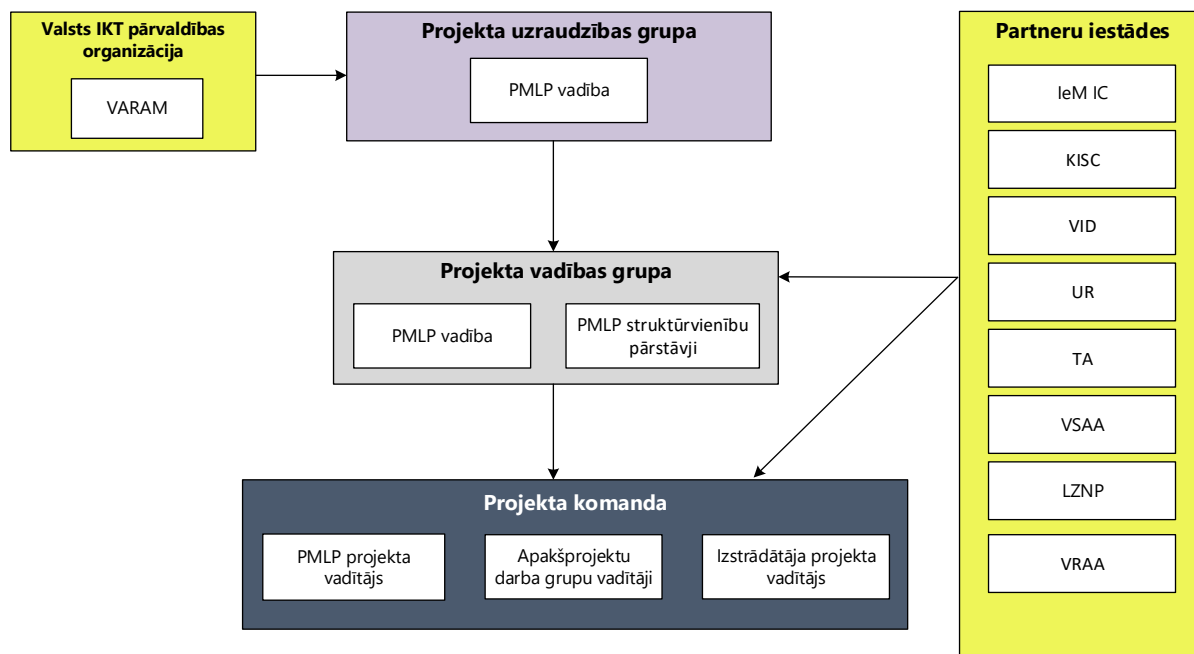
Valsts IKT pārvaldības organizācija

VARAM

Projekta uzraudzības grupa

PMLP vadība

Partneru iestādes

IeM IC

KISC

VID

UR

TA

VSAA

LZNP

VRAA

Projekta vadības grupa

PMLP vadība

PMLP struktūrvienību pārstāvji

Projekta komanda

PMLP projekta vadītājs

Apakšprojektu darba grupu vadītāji

Izstrādātāja projekta vadītājs